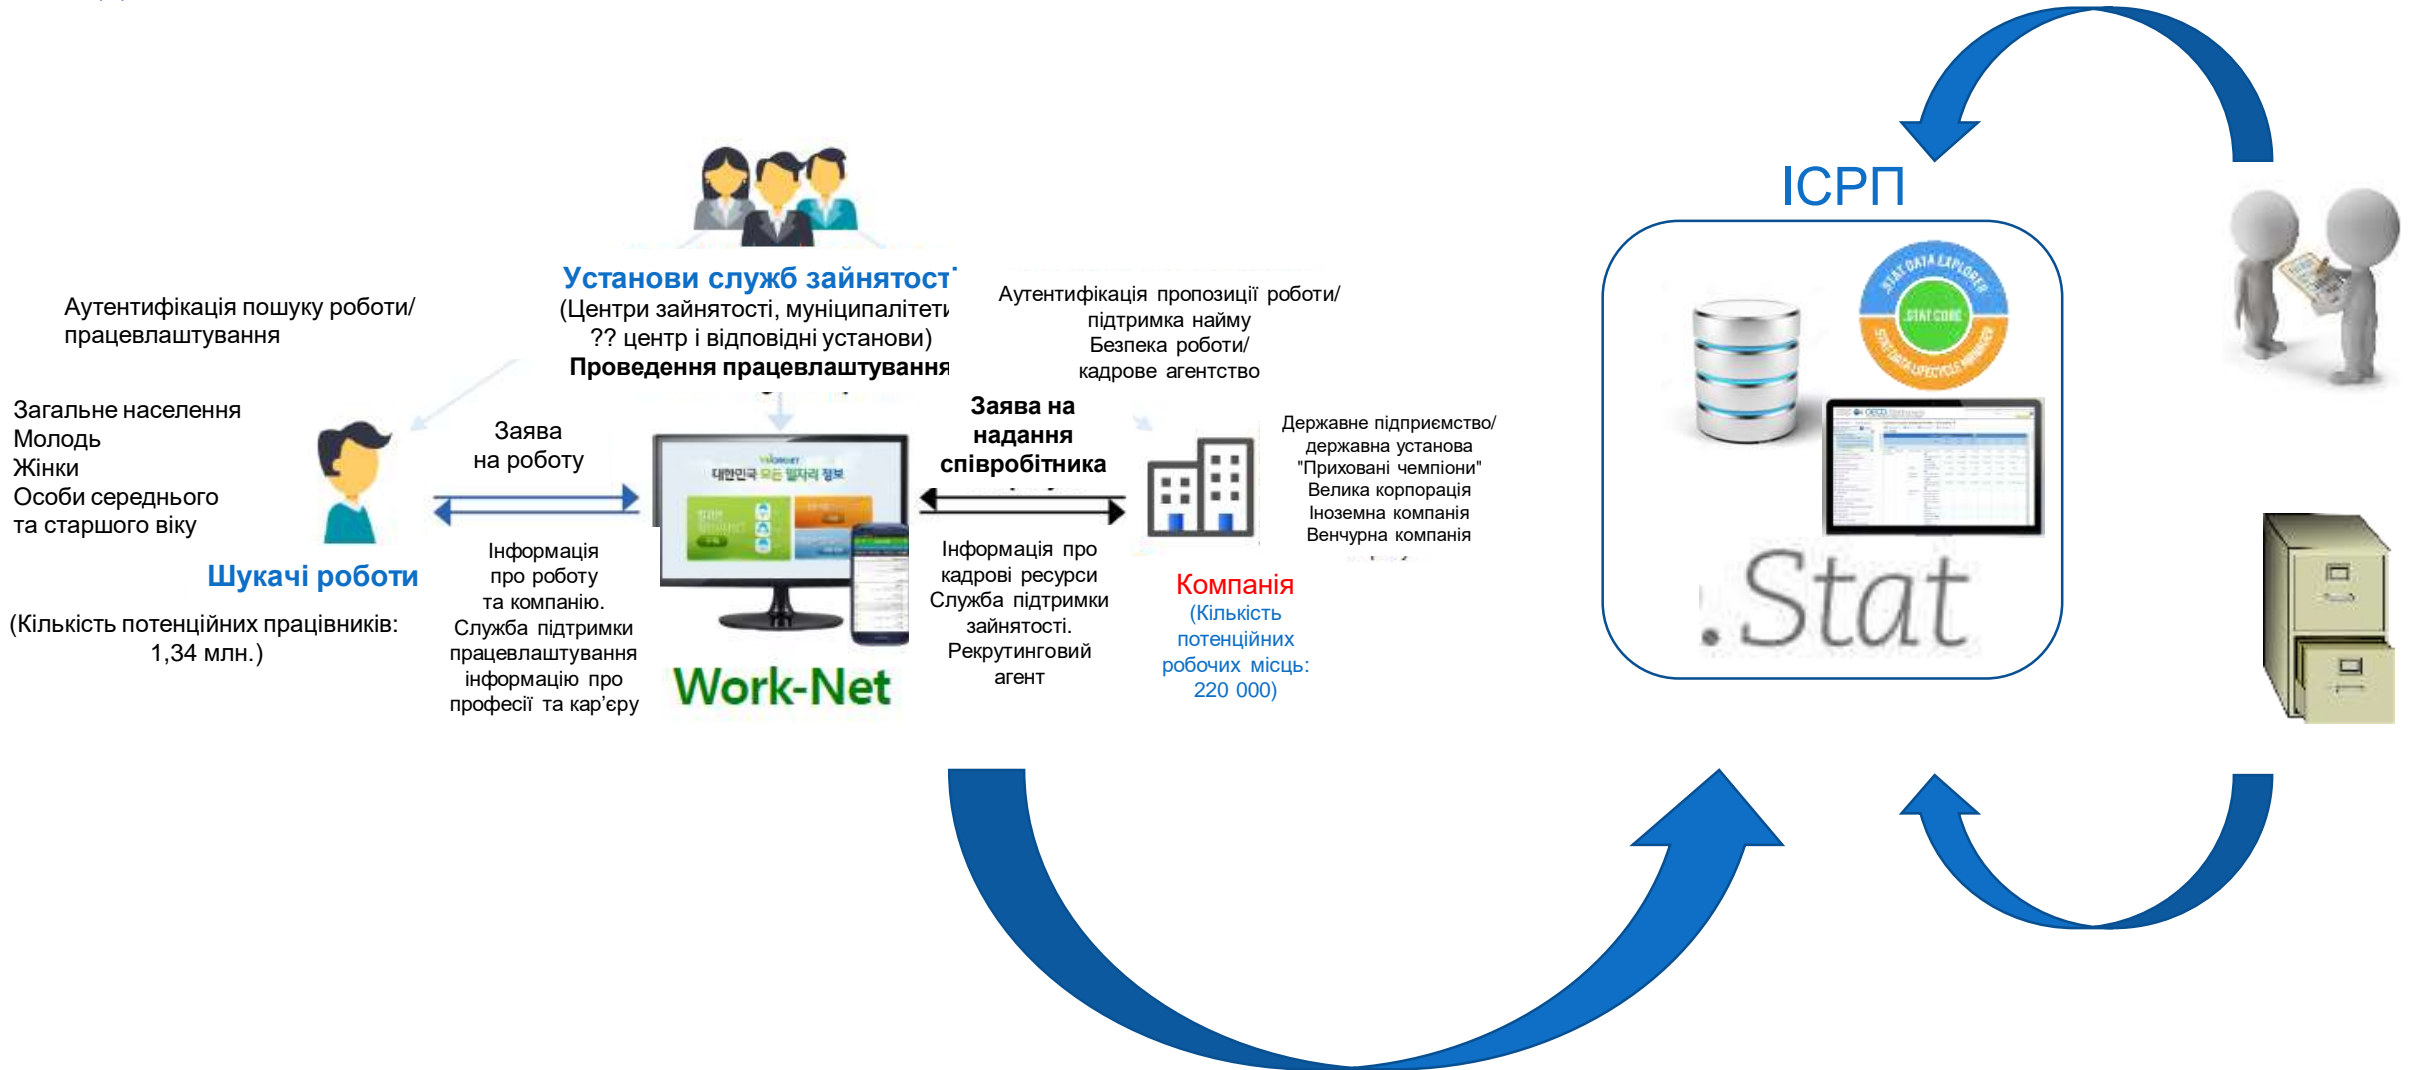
Установи служб зайнятост
(Центри зайнятості, муніципалітети
?? центр і відповідні установи)
**Проведення працевлаштування**

Аутентифікація пошуку роботи/ працевлаштування

Аутентифікація пропозиції роботи/ підтримка найму
Безпека роботи/ кадрове агентство

Загальне населення
Молодь
Жінки
Особи середнього та старшого віку

Шукачі роботи

(Кількість потенційних працівників: 1,34 млн.)

Заява на роботу

Інформація про роботу та компанію.
Служба підтримки працевлаштування інформацію про професії та кар'єру

Work-Net

**Заява на надання співробітника**

Інформація про кадрові ресурси
Служба підтримки зайнятості.
Рекрутинговий агент

Державне підприємство/ державна установа
"Приховані чемпіони"
Велика корпорація
Іноземна компанія
Венчурна компанія

Компанія
(Кількість потенційних робочих місць: 220 000)

ІСРП

STAT DATA EXPLORER
STAT CORE
STAT DATA LIFECYCLE MANAGER

.Stat